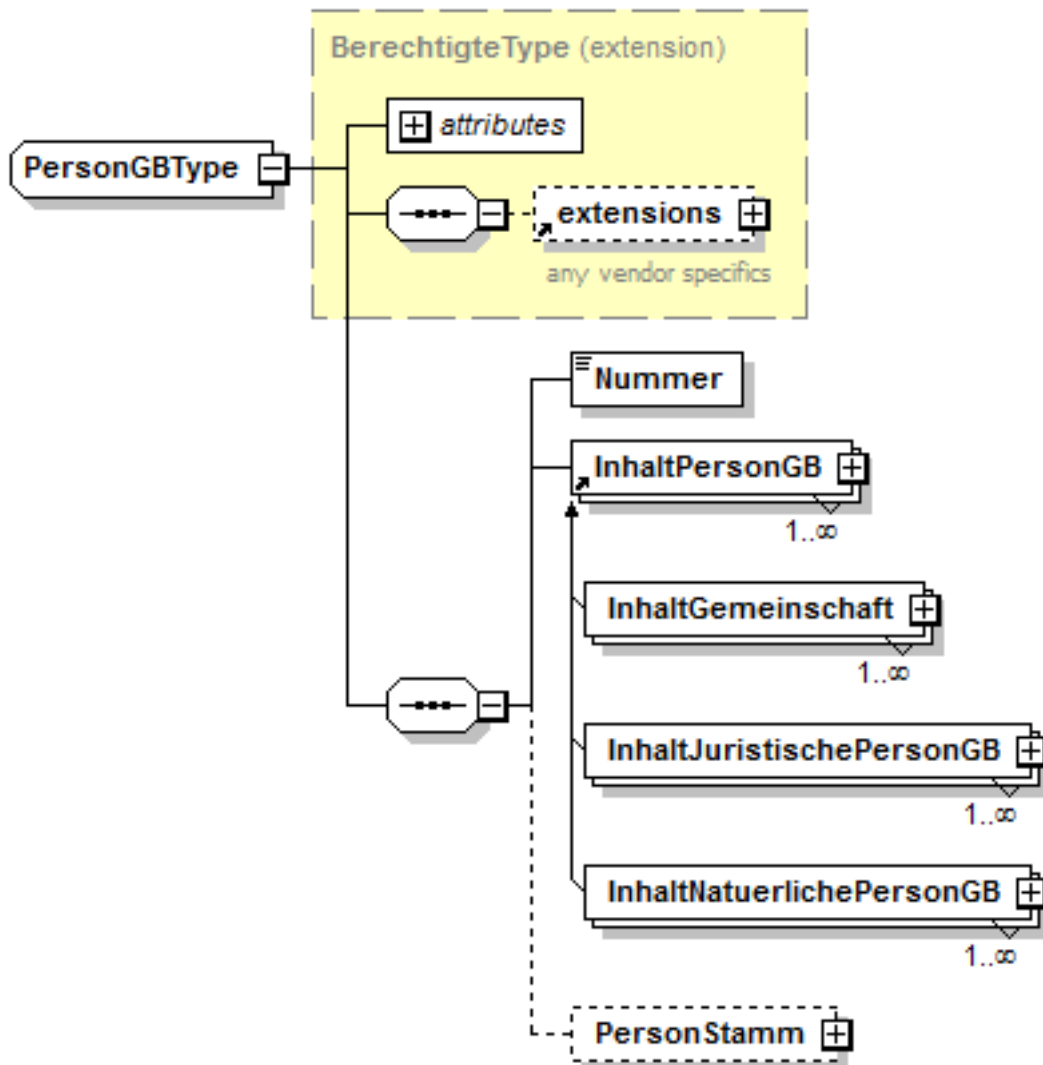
BerechtigteType (extension)

PersonGBType

attributes

extensions

any vendor specifics

Nummer

InhaltPersonGB

$1..\infty$

InhaltGemeinschaft

$1..\infty$

InhaltJuristischePersonGB

$1..\infty$

InhaltNatuerlichePersonGB

$1..\infty$

PersonStamm